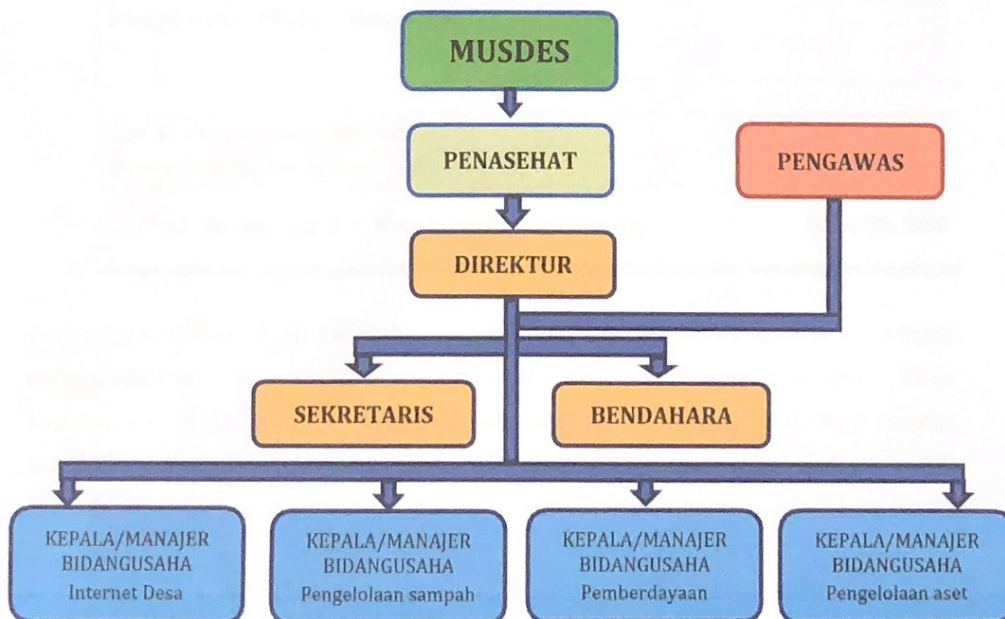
MUSDES

PENASEHAT

PENGAWAS

DIREKTUR

SEKRETARIS

BENDAHARA

KEPALA/MANAJER BIDANGUSAHA Internet Desa

KEPALA/MANAJER BIDANGUSAHA Pengelolaan sampah

KEPALA/MANAJER BIDANGUSAHA Pemberdayaan

KEPALA/MANAJER BIDANGUSAHA Pengelolaan aset